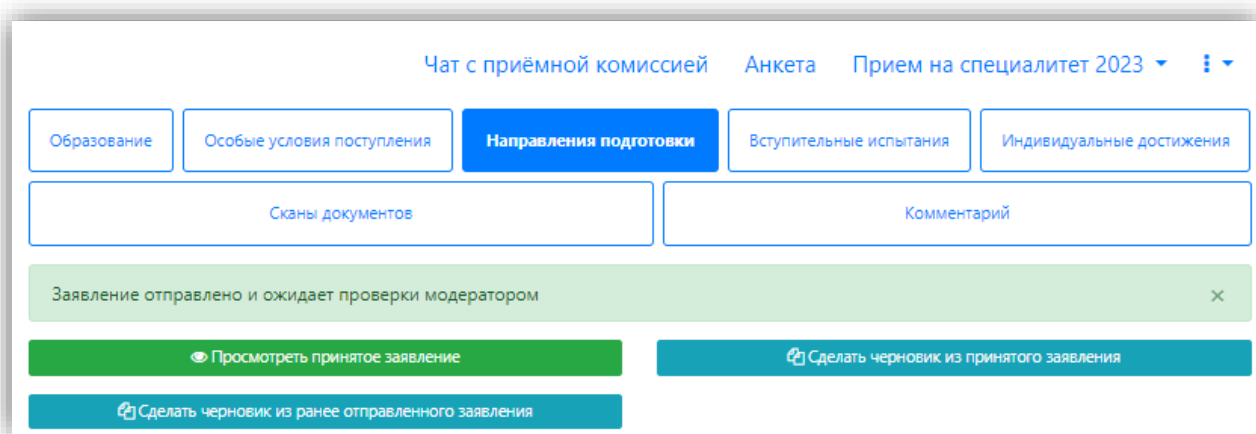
Чат с приёмной комиссией   Анкета   Прием на специалитет 2023

Образование   Особые условия поступления   Направления подготовки   Вступительные испытания   Индивидуальные достижения

Сканы документов   Комментарий

Заявление отправлено и ожидает проверки модератором ×

Просмотреть принятое заявление   Сделать черновик из принятого заявления

Сделать черновик из ранее отправленного заявления